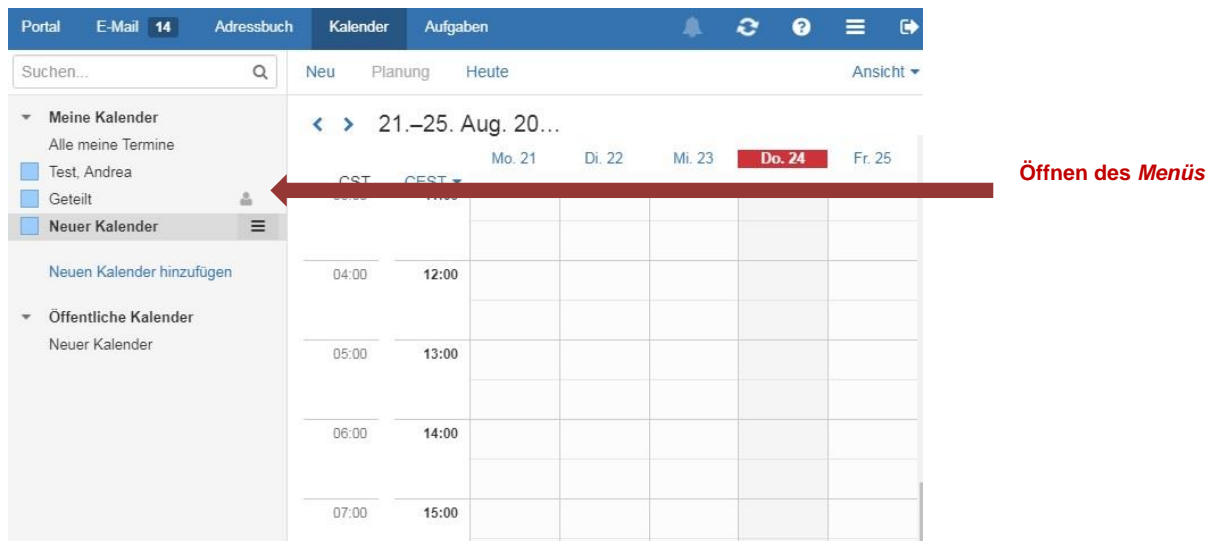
Portal E-Mail 14 Adressbuch Kalender Aufgaben

Suchen...

Neu Planung Heute Ansicht

Meine Kalender
Alle meine Termine
Test, Andrea
Geteilt
Neuer Kalender

Neuen Kalender hinzufügen

Öffentliche Kalender
Neuer Kalender

21.–25. Aug. 20...

Mo. 21 Di. 22 Mi. 23 Do. 24 Fr. 25

CST CEST

04:00 12:00
05:00 13:00
06:00 14:00
07:00 15:00

Öffnen des *Menüs*